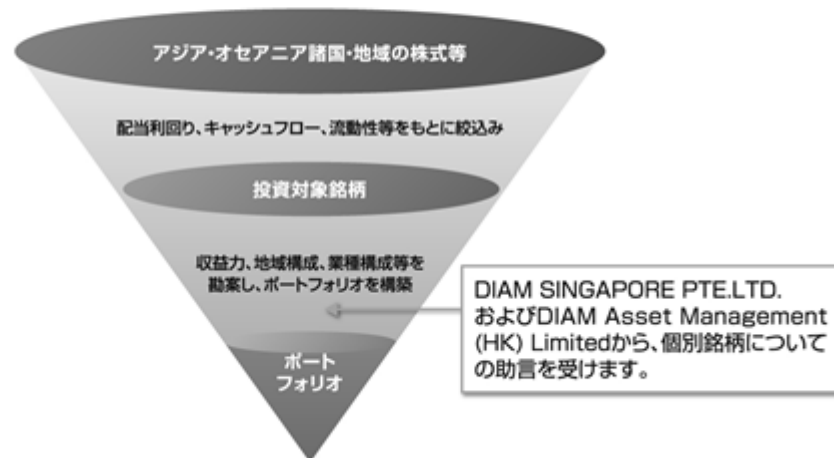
アジア・オセアニア諸国・地域の株式等

配当利回り、キャッシュフロー、流動性等をもとに絞込み

投資対象銘柄

収益力、地域構成、業種構成等を勘案し、ポートフォリオを構築

DIAM SINGAPORE PTE.LTD. およびDIAM Asset Management (HK) Limitedから、個別銘柄についての助言を受けます。

ポートフォリオ